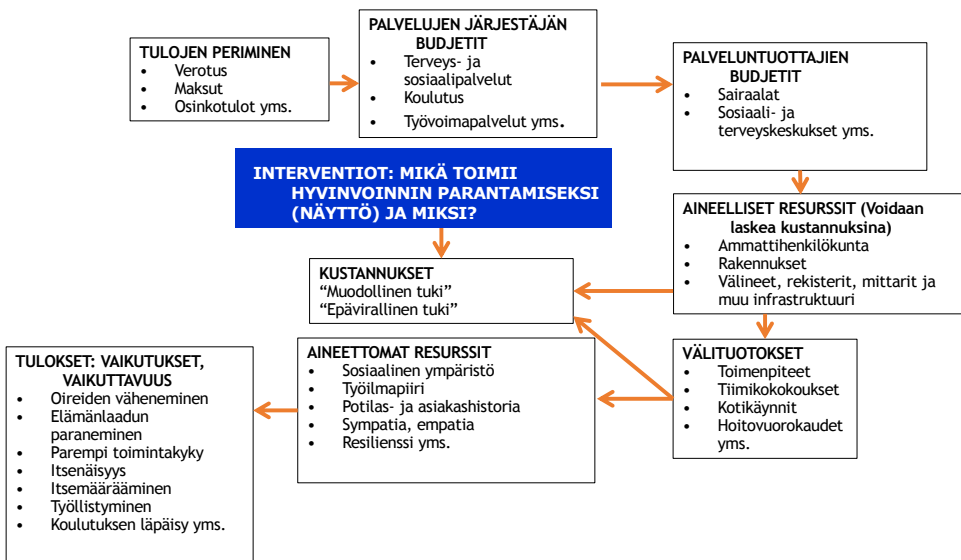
TULOJEN PERIMINEN
• Verotus
• Maksut
• Osinkotulot yms.

PALVELUJEN JÄRJESTÄJÄN BUDJETIT
• Terveys- ja sosiaalipalvelut
• Koulutus
• Työvoimapalvelut yms.

PALVELUNTUOTTAJIEN BUDJETIT
• Sairaalat
• Sosiaali- ja terveyskeskukset yms.

INTERVENTIOT: MIKÄ TOIMII HYVINVOINNIN PARANTAMISEKSI (NÄYTTÖ) JA MIKSI?

AINEELLISET RESURSSIT (Voidaan laskea kustannuksina)
• Ammattihenkilökunta
• Rakennukset
• Välineet, rekisterit, mittarit ja muu infrastruktuuri

KUSTANNUKSET
"Muodollinen tuki"
"Epävirallinen tuki"

VÄLITUOTOKSET
• Toimenpiteet
• Tiimikokokoukset
• Kotikäynnit
• Hoitovuorokaudet yms.

AINEETTOMAT RESURSSIT
• Sosiaalinen ympäristö
• Työilmapiiri
• Potilas- ja asiakashistoria
• Sympatia, empatia
• Resilienssi yms.

TULOKSET: VAIKUTUKSET, VAIKUTTAVUUS
• Oireiden väheneminen
• Elämänlaadun paraneminen
• Parempi toimintakyky
• Itsenäisyys
• Itsemäärääminen
• Työllistyminen
• Koulutuksen läpäisy yms.